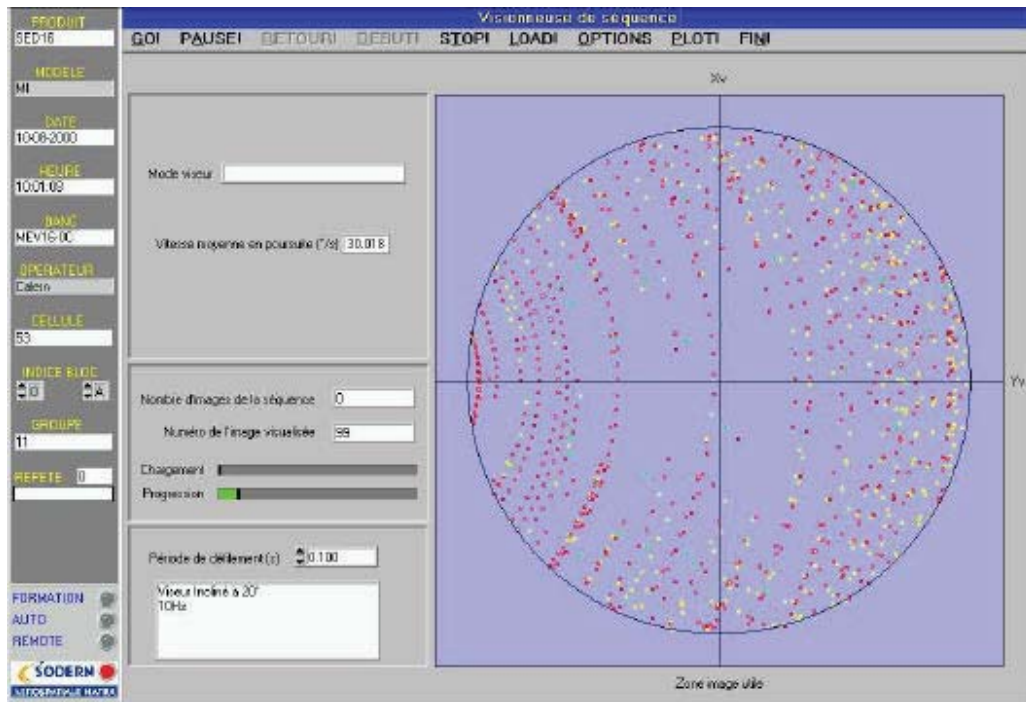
PRODUIT
SED16

MODELE
MI

DATE
10-08-2000

HEURE
10:01:09

BANC
MEV16-0C

OPERATEUR
Calero

CELLULE
53

INDICE BLOC
0 A

GROUPE
11

REPETE 0

FORMATION
AUTO
REMOTE

SODERN
AEROSPATIALE MATRA

Visionneuse de séquence

GO! PAUSE! RETOUR! DEBUT! STOP! LOAD! OPTIONS PLOT! FIN!

Mode viseur

Vitesse moyenne en poursuite (°/s) 30.018

Nombre d'images de la séquence 0

Numéro de l'image visualisée 99

Chargement

Progression

Période de défilement (s) 0.100

Viseur incliné à 20°
10Hz

Xv

Yv

Zone image utile